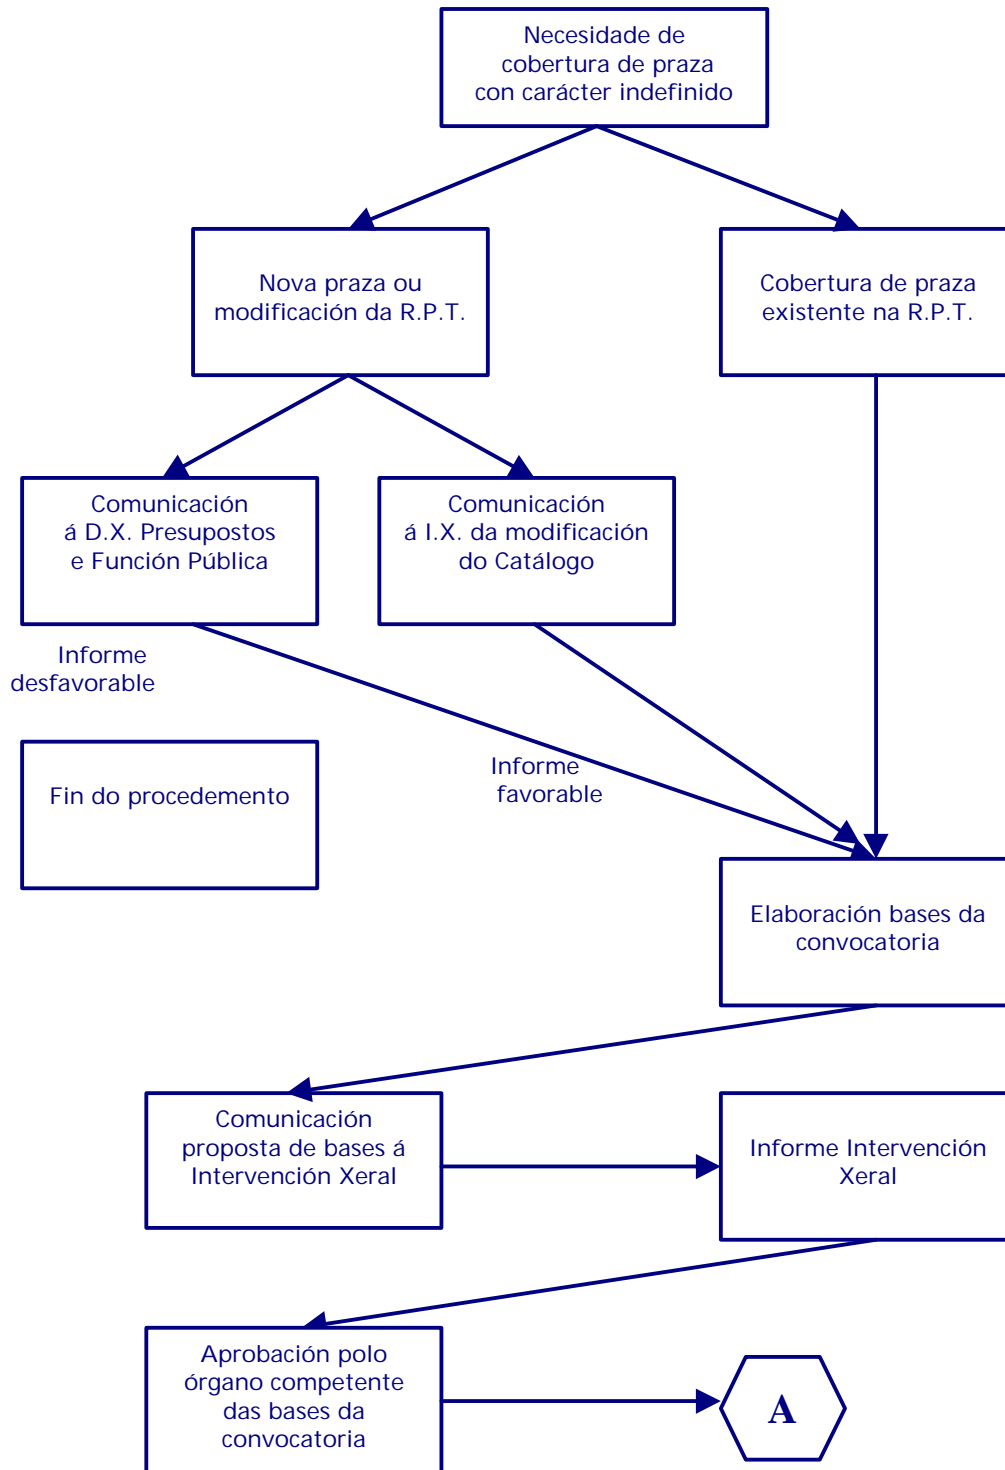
Necesidade de cobertura de praza con carácter indefinido

Nova praza ou modificación da R.P.T.

Cobertura de praza existente na R.P.T.

Comunicación á D.X. Presupostos e Función Pública

Comunicación á I.X. da modificación do Catálogo

Informe desfavorable

Fin do procedemento

Informe favorable

Elaboración bases da convocatoria

Comunicación proposta de bases á Intervención Xeral

Informe Intervención Xeral

Aprobación polo órgano competente das bases da convocatoria

A